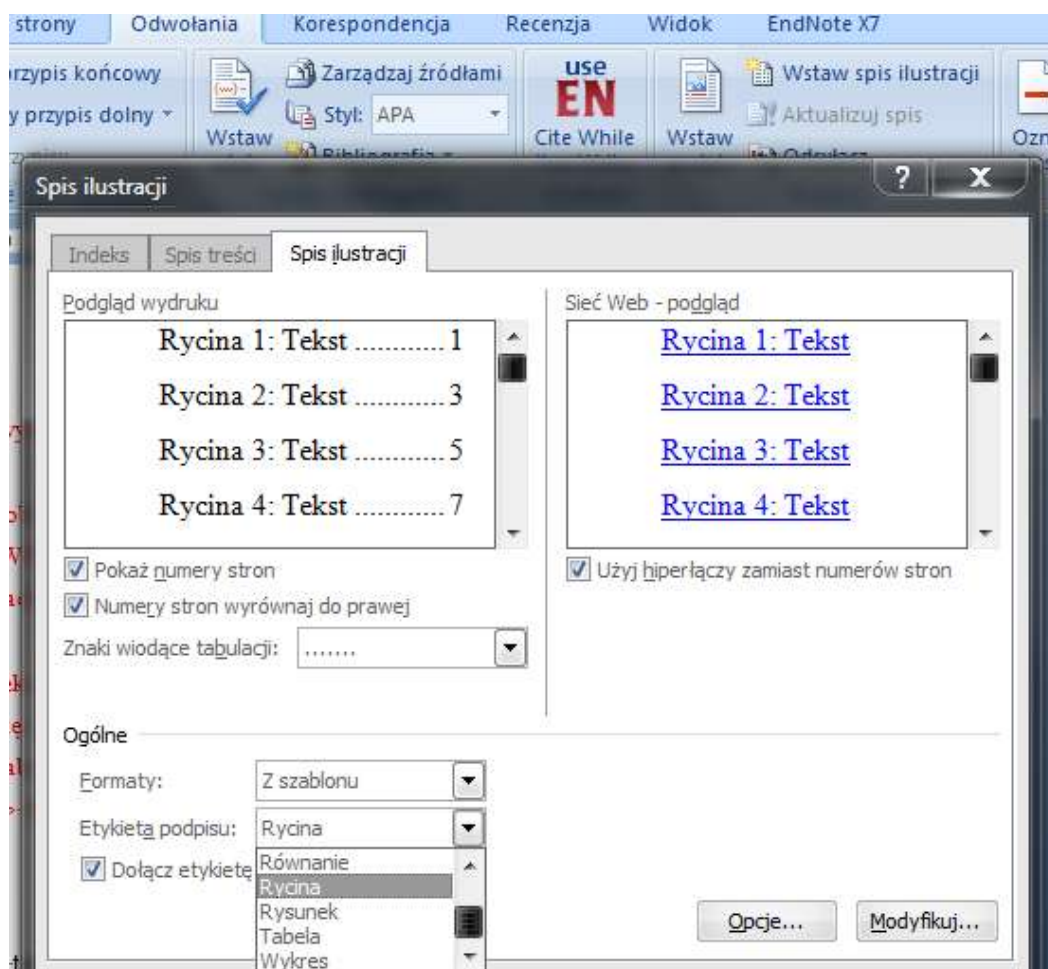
strony Odwołania Korespondencja Recenzja Widok EndNote X7

rzypis końcowy
y przypis dolny
Wstaw
Zarządzaj źródłami
Styl: APA
use EN
Cite While
Wstaw
Wstaw spis ilustracji
Aktualizuj spis
Ozn

Spis ilustracji
?
X

Indeks
Spis treści
Spis ilustracji

Podgląd wydruku

Rycina 1: Tekst ............ 1

Rycina 2: Tekst ............ 3

Rycina 3: Tekst ............ 5

Rycina 4: Tekst ............ 7

Pokaż numery stron
Numery stron wyrównaj do prawej
Znaki wiodące tabulacji: .......

Sieć Web - podgląd

Rycina 1: Tekst

Rycina 2: Tekst

Rycina 3: Tekst

Rycina 4: Tekst

Użyj hiperłączy zamiast numerów stron

Ogólne
Formaty: Z szablonu
Etykieta podpisu: Rycina
Dołącz etykietę
Równanie
Rycina
Rysunek
Tabela
Wykres

Opcje...
Modyfikuj...